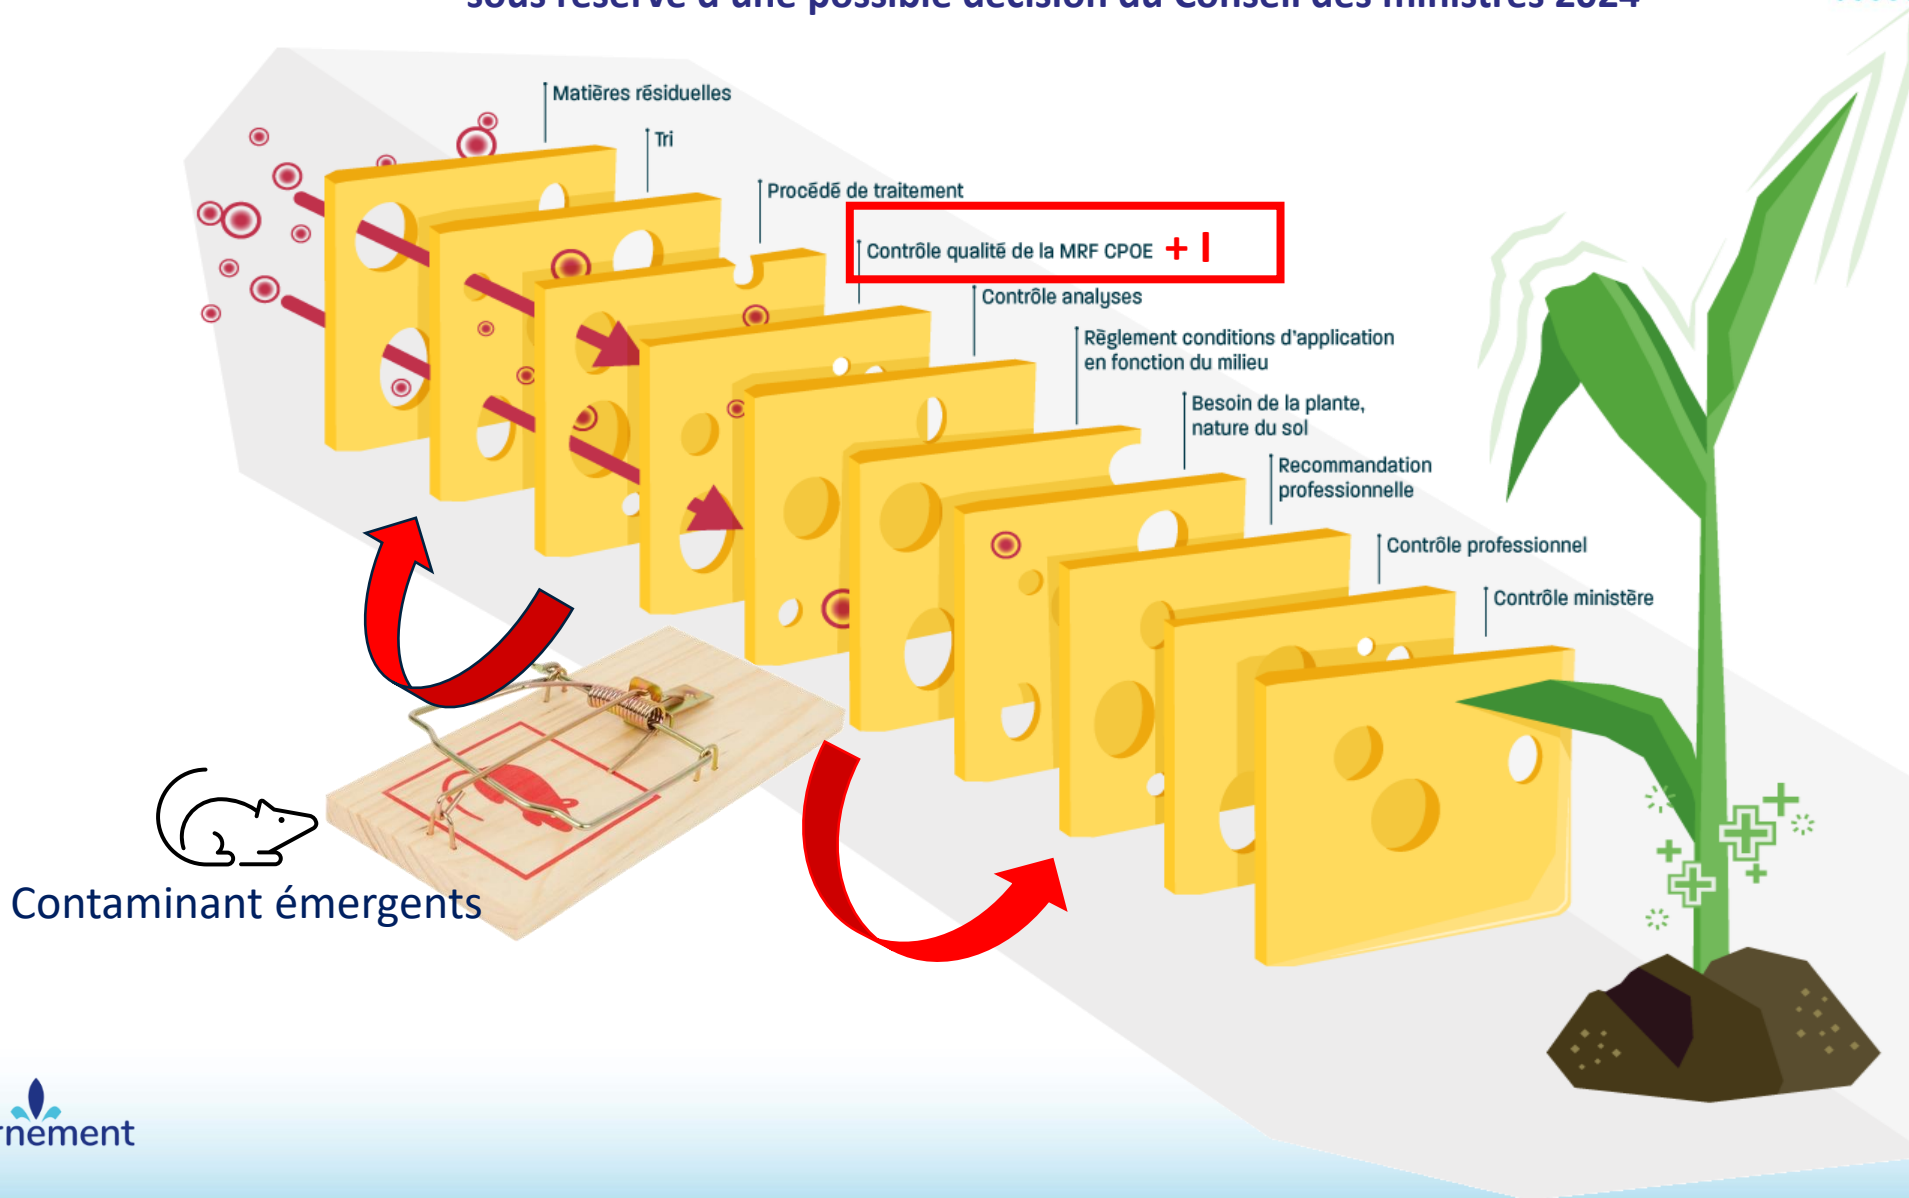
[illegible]

Matières résiduelles

Tri

Procédé de traitement

Contrôle qualité de la MRF CPOE + I

Contrôle analyses

Règlement conditions d'application en fonction du milieu

Besoin de la plante, nature du sol

Recommandation professionnelle

Contrôle professionnel

Contrôle ministère

Contaminant émergents

rnement